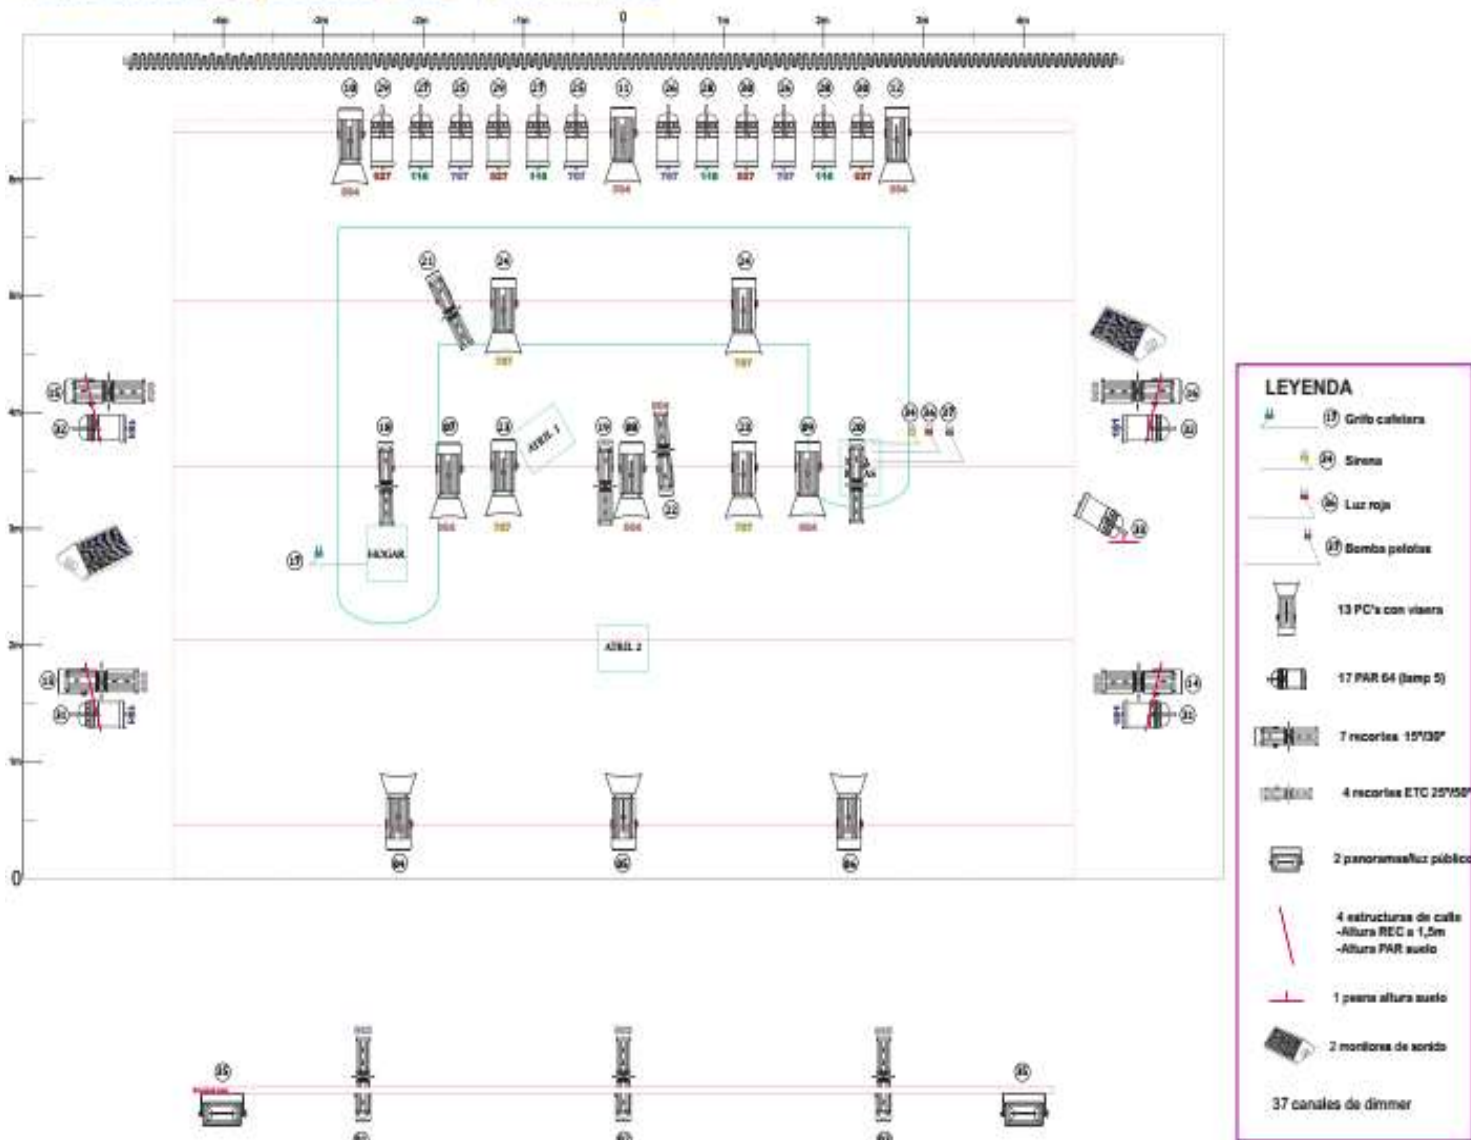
-4m -3m -2m -1m 0 1m 2m 3m 4m

LEYENDA

17 Grifo cafetera

24 Sirena

26 Luz roja

27 Bomba pelotas

13 PC's con visera

17 PAR 64 (lamp 5)

7 recortes 15º/30º

4 recortes ETC 25º/50º

2 panoramas/luz público

4 estructuras de calle
-Altura REC a 1,5m
-Altura PAR suelo

1 peana altura suelo

2 monitores de sonido

37 canales de dimmer

HOGAR

ATRIL 1

ATRIL 2